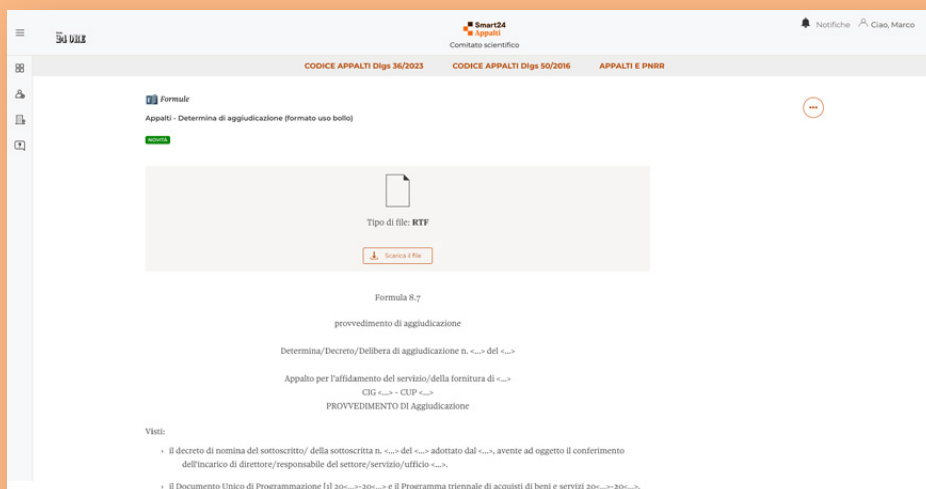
24 ORE

Smart24 Appalti
Comitato scientifico

Notifiche Ciao, Marco

CODICE APPALTI Dlgs 36/2023 CODICE APPALTI Dlgs 50/2016 APPALTI E PNRR

Formule

Appalti - Determina di aggiudicazione (formato uso bollo)

NOVITÀ

Tipo di file: RTF

Scarica il file

Formula 8.7

provvedimento di aggiudicazione

Determina/Decreto/Delibera di aggiudicazione n. <...> del <...>

Appalto per l'affidamento del servizio/della fornitura di <...>
CIG <...> - CUP <...>
PROVVEDIMENTO DI Aggiudicazione

Visti:

› il decreto di nomina del sottoscritto/ della sottoscritta n. <...> del <...> adottato dal <...>, avente ad oggetto il conferimento dell'incarico di direttore/responsabile del settore/servizio/ufficio <...>.

› il Documento Unico di Programmazione [1] 20<...>-20<...> e il Programma triennale di acquisti di beni e servizi 20<...>-20<...>,